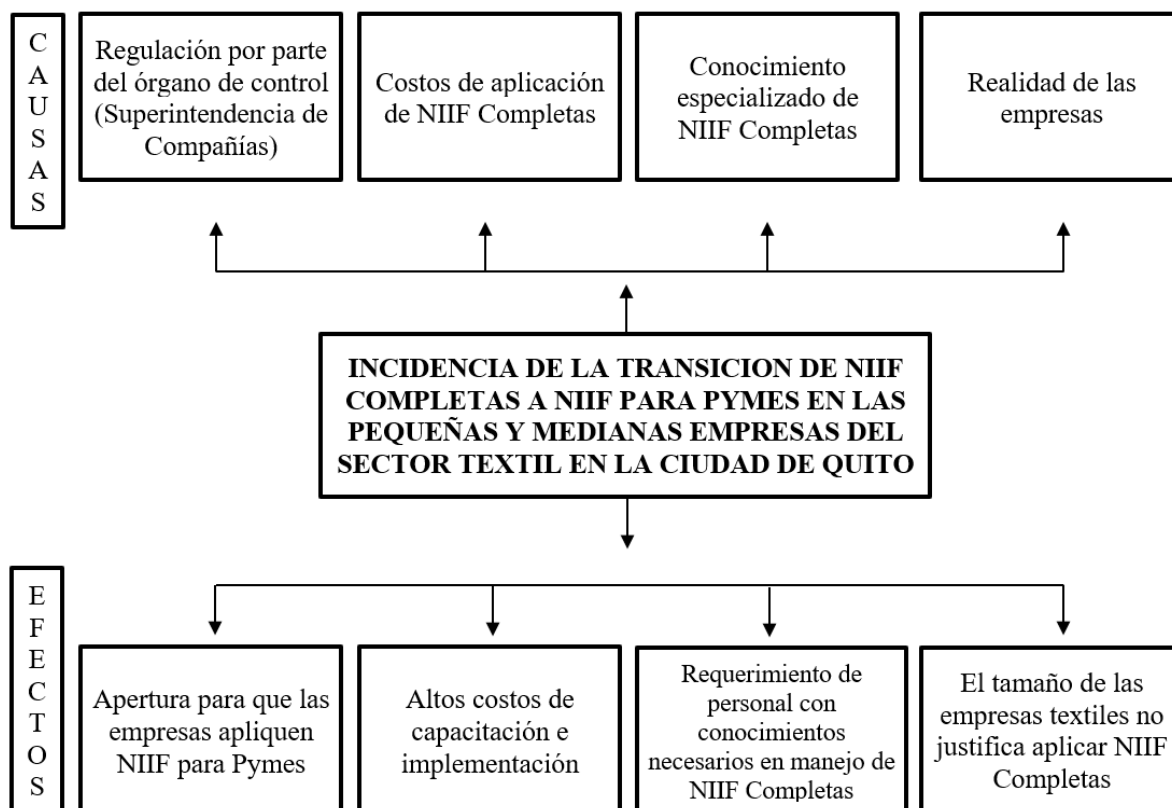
CAUSAS

Regulación por parte del órgano de control (Superintendencia de Compañías)

Costos de aplicación de NIIF Completas

Conocimiento especializado de NIIF Completas

Realidad de las empresas

INCIDENCIA DE LA TRANSICION DE NIIF COMPLETAS A NIIF PARA PYMES EN LAS PEQUEÑAS Y MEDIANAS EMPRESAS DEL SECTOR TEXTIL EN LA CIUDAD DE QUITO

EFECTOS

Apertura para que las empresas apliquen NIIF para Pymes

Altos costos de capacitación e implementación

Requerimiento de personal con conocimientos necesarios en manejo de NIIF Completas

El tamaño de las empresas textiles no justifica aplicar NIIF Completas